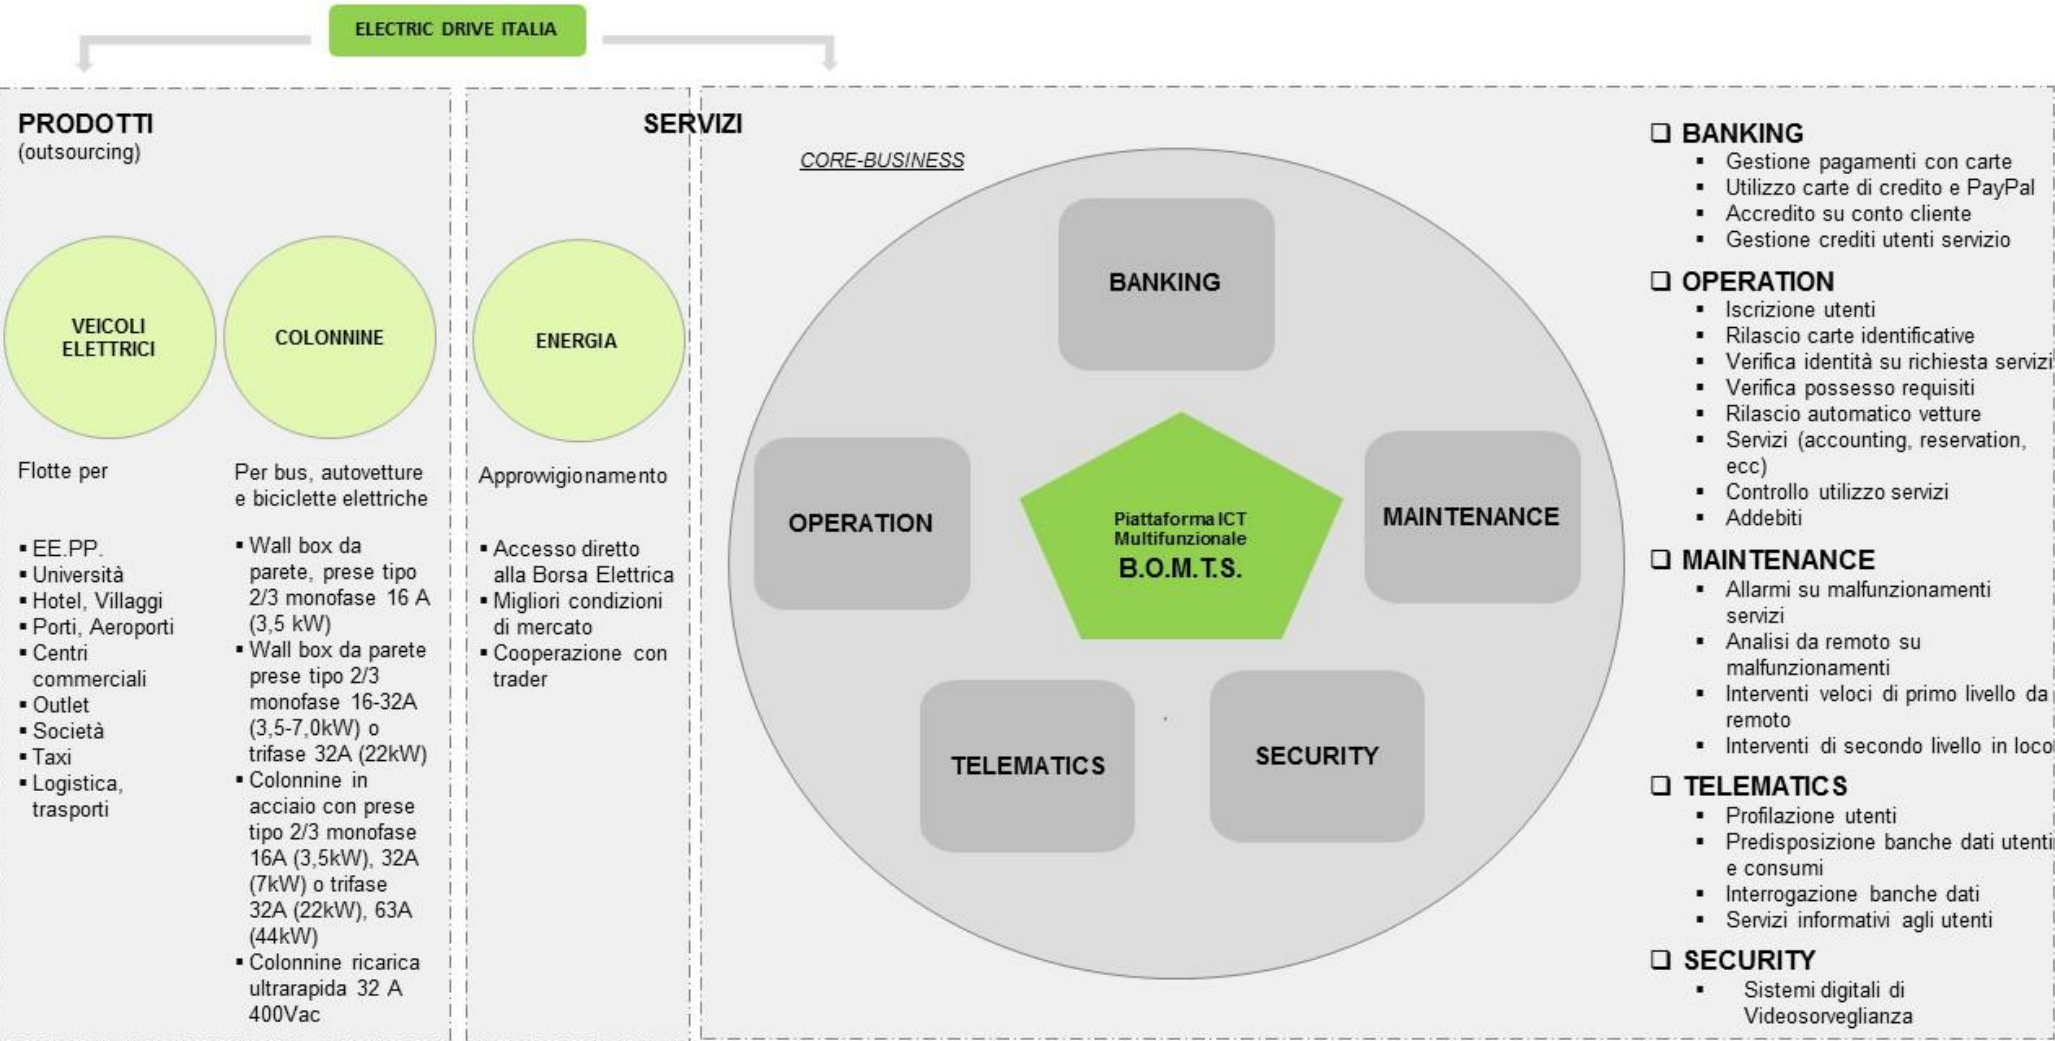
ELECTRIC DRIVE ITALIA

PRODOTTI
(outsourcing)

VEICOLI ELETTRICI

COLONNINE

Flotte per

- EE.PP.
- Università
- Hotel, Villaggi
- Porti, Aeroporti
- Centri commerciali
- Outlet
- Società
- Taxi
- Logistica, trasporti

Per bus, autovetture e biciclette elettriche

- Wall box da parete, prese tipo 2/3 monofase 16 A (3,5 kW)
- Wall box da parete prese tipo 2/3 monofase 16-32A (3,5-7,0kW) o trifase 32A (22kW)
- Colonnine in acciaio con prese tipo 2/3 monofase 16A (3,5kW), 32A (7kW) o trifase 32A (22kW), 63A (44kW)
- Colonnine ricarica ultrarapida 32 A 400Vac

SERVIZI

ENERGIA

Approwigionamento

- Accesso diretto alla Borsa Elettrica
- Migliori condizioni di mercato
- Cooperazione con trader

CORE-BUSINESS

BANKING

OPERATION

Piattaforma ICT Multifunzionale
B.O.M.T.S.

MAINTENANCE

TELEMATICS

SECURITY

❑ BANKING
- Gestione pagamenti con carte
- Utilizzo carte di credito e PayPal
- Accredito su conto cliente
- Gestione crediti utenti servizio

❑ OPERATION
- Iscrizione utenti
- Rilascio carte identificative
- Verifica identità su richiesta servizi
- Verifica possesso requisiti
- Rilascio automatico vetture
- Servizi (accounting, reservation, ecc)
- Controllo utilizzo servizi
- Addebiti

❑ MAINTENANCE
- Allarmi su malfunzionamenti servizi
- Analisi da remoto su malfunzionamenti
- Interventi veloci di primo livello da remoto
- Interventi di secondo livello in loco

❑ TELEMATICS
- Profilazione utenti
- Predisposizione banche dati utenti e consumi
- Interrogazione banche dati
- Servizi informativi agli utenti

❑ SECURITY
- Sistemi digitali di Videosorveglianza